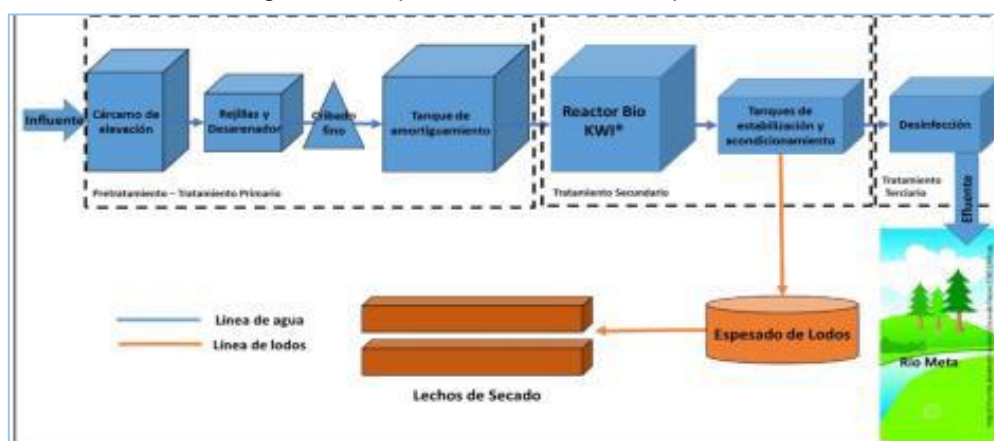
Influente

Cárcamo de elevación

Rejillas y Desarenador

Cribado fino

Tanque de amortiguamiento

Pretratamiento – Tratamiento Primario

Reactor Bio KWI®

Tanques de estabilización y acondicionamiento

Tratamiento Secundario

Desinfección

Tratamiento Terciario

Efluente

Línea de agua

Línea de lodos

Lechos de Secado

Espesado de Lodos

Río Meta